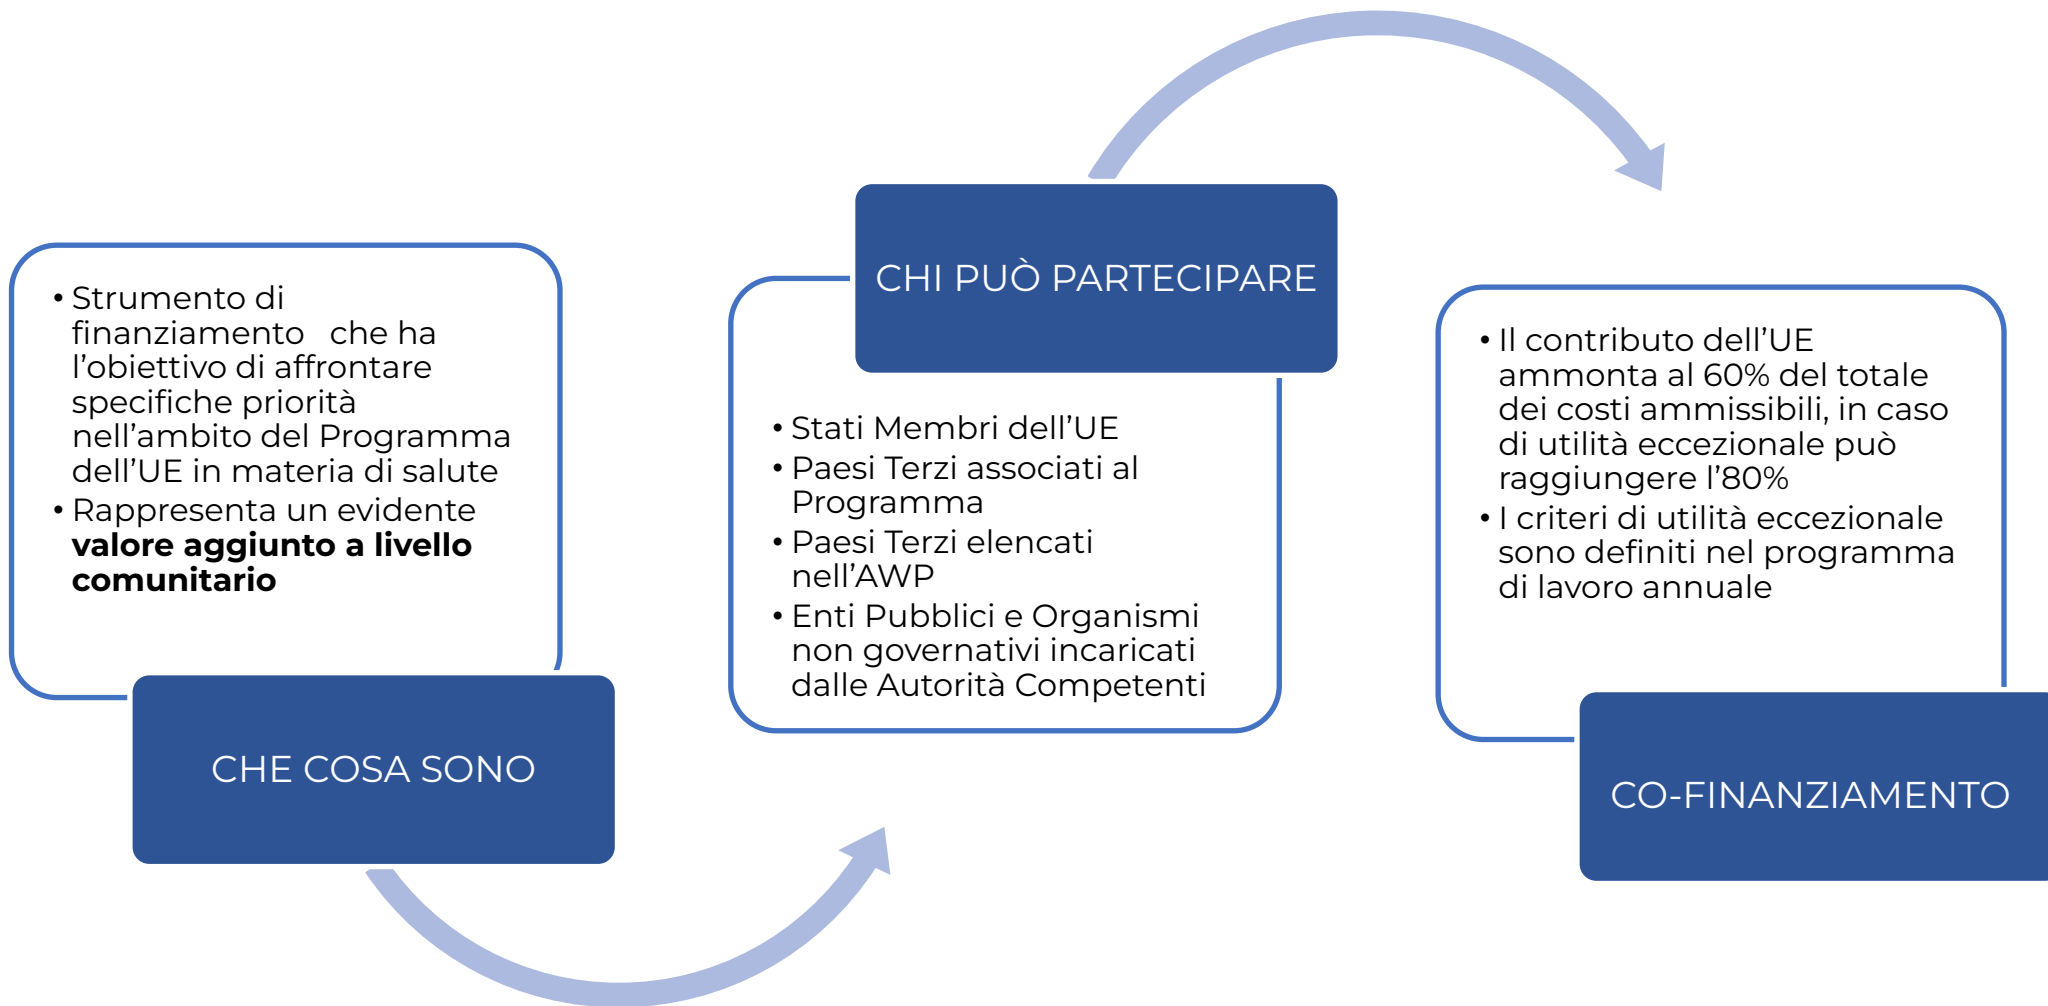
• Strumento di finanziamento che ha l'obiettivo di affrontare specifiche priorità nell'ambito del Programma dell'UE in materia di salute
• Rappresenta un evidente **valore aggiunto a livello comunitario**

CHE COSA SONO

CHI PUÒ PARTECIPARE

• Stati Membri dell'UE
• Paesi Terzi associati al Programma
• Paesi Terzi elencati nell'AWP
• Enti Pubblici e Organismi non governativi incaricati dalle Autorità Competenti

• Il contributo dell'UE ammonta al 60% del totale dei costi ammissibili, in caso di utilità eccezionale può raggiungere l'80%
• I criteri di utilità eccezionale sono definiti nel programma di lavoro annuale

CO-FINANZIAMENTO